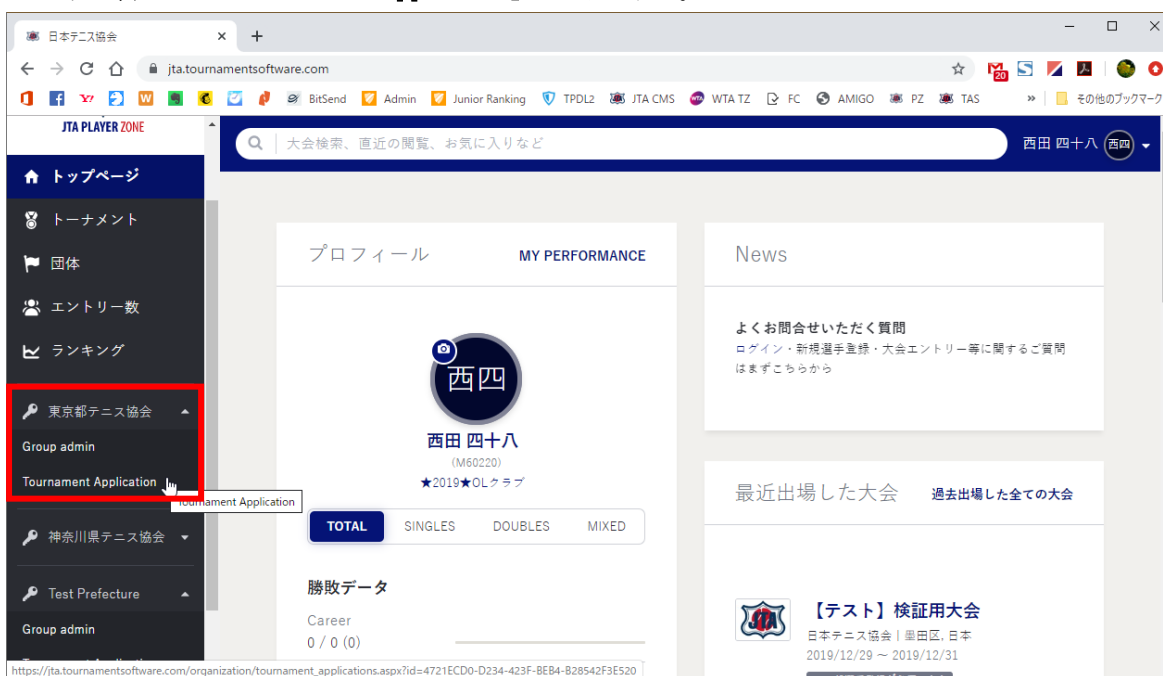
日本テニス協会 × +

jta.tournamentsoftware.com

BitSend Admin Junior Ranking TPDL2 JTA CMS WTA TZ FC AMIGO PZ TAS » その他のブックマーク

JTA PLAYER ZONE

大会検索、直近の閲覧、お気に入りなど

西田 四十八 西四

トップページ

トーナメント

団体

エントリー数

ランキング

東京都テニス協会

Group admin

Tournament Application

Tournament Application

神奈川県テニス協会

Test Prefecture

Group admin

プロフィール

MY PERFORMANCE

西四

西田 四十八

(M60220)

★2019★OLクラブ

TOTAL SINGLES DOUBLES MIXED

勝敗データ

Career

0 / 0 (0)

News

よくお問合せいただく質問

ログイン・新規選手登録・大会エントリー等に関するご質問はまずこちらから

最近出場した大会

過去出場した全ての大会

【テスト】検証用大会

日本テニス協会 | 墨田区, 日本

2019/12/29 ~ 2019/12/31

https://jta.tournamentsoftware.com/organization/tournament_applications.aspx?id=4721ECD0-D234-423F-BEB4-B28542F3E520